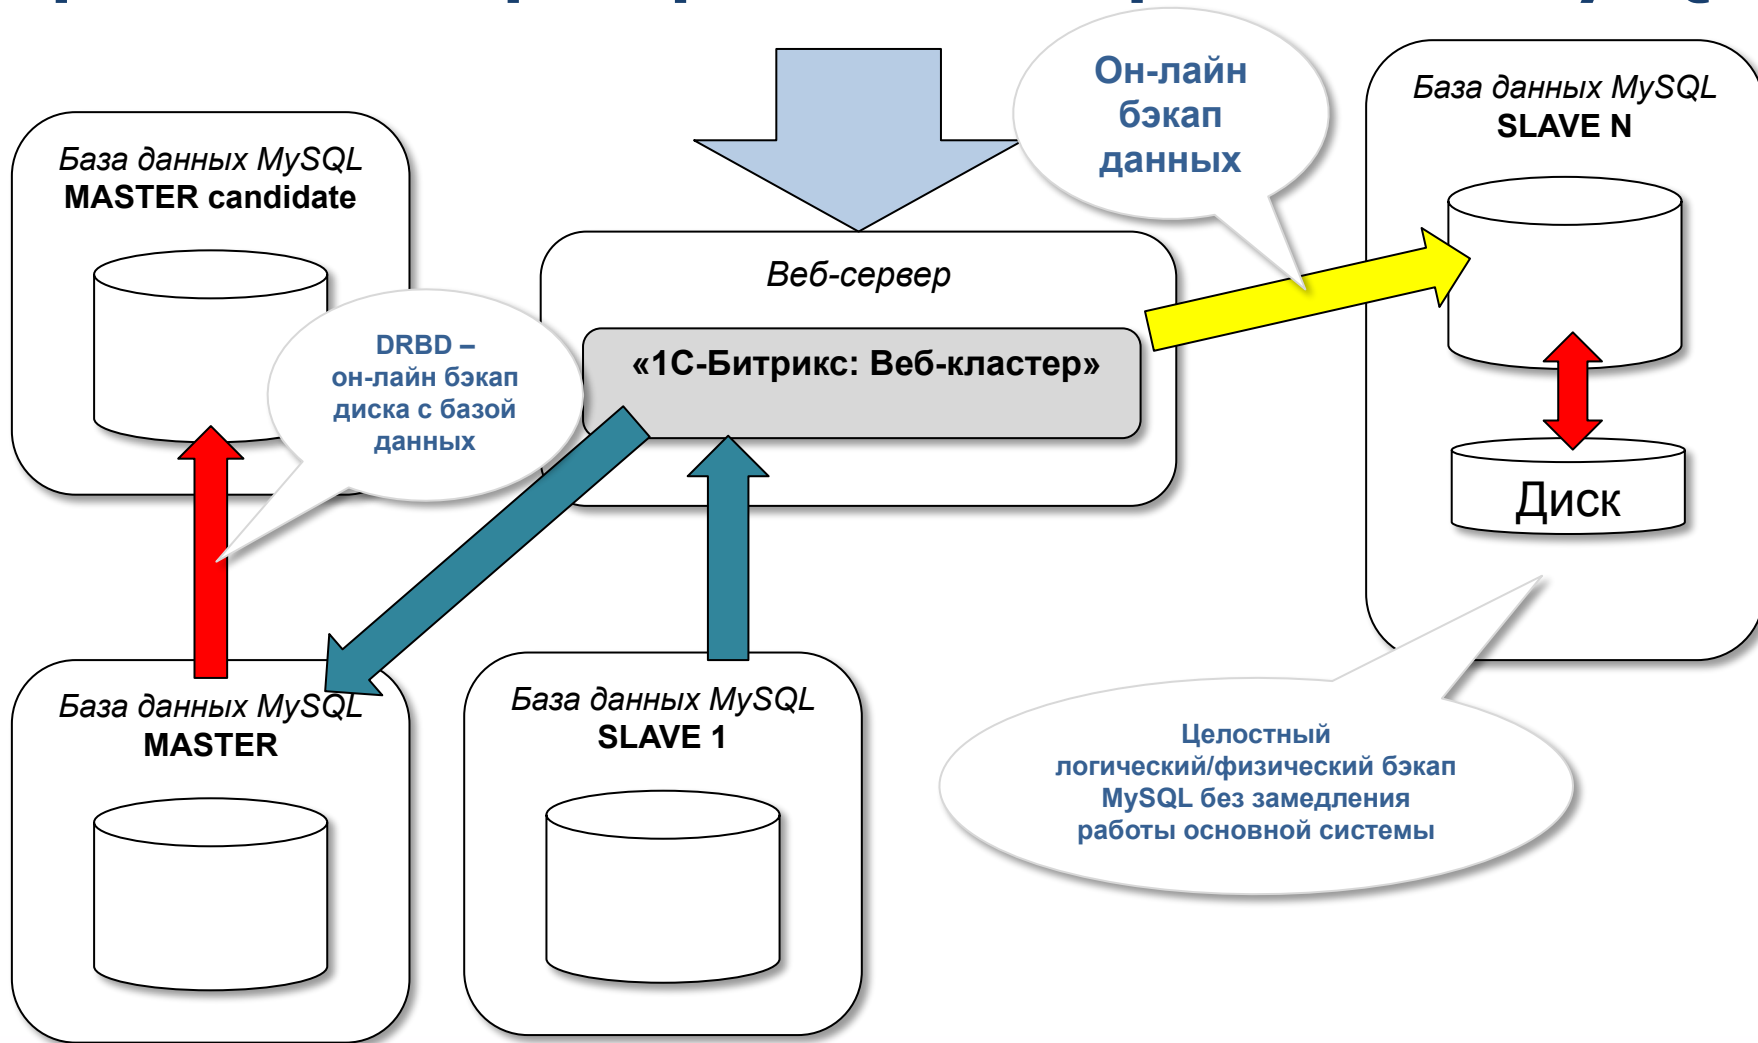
База данных MySQL
MASTER candidate

DRBD – он-лайн бэкап диска с базой данных

Он-лайн бэкап данных

Веб-сервер

«1С-Битрикс: Веб-кластер»

База данных MySQL
SLAVE N

Диск

База данных MySQL
MASTER

База данных MySQL
SLAVE 1

Целостный логический/физический бэкап MySQL без замедления работы основной системы